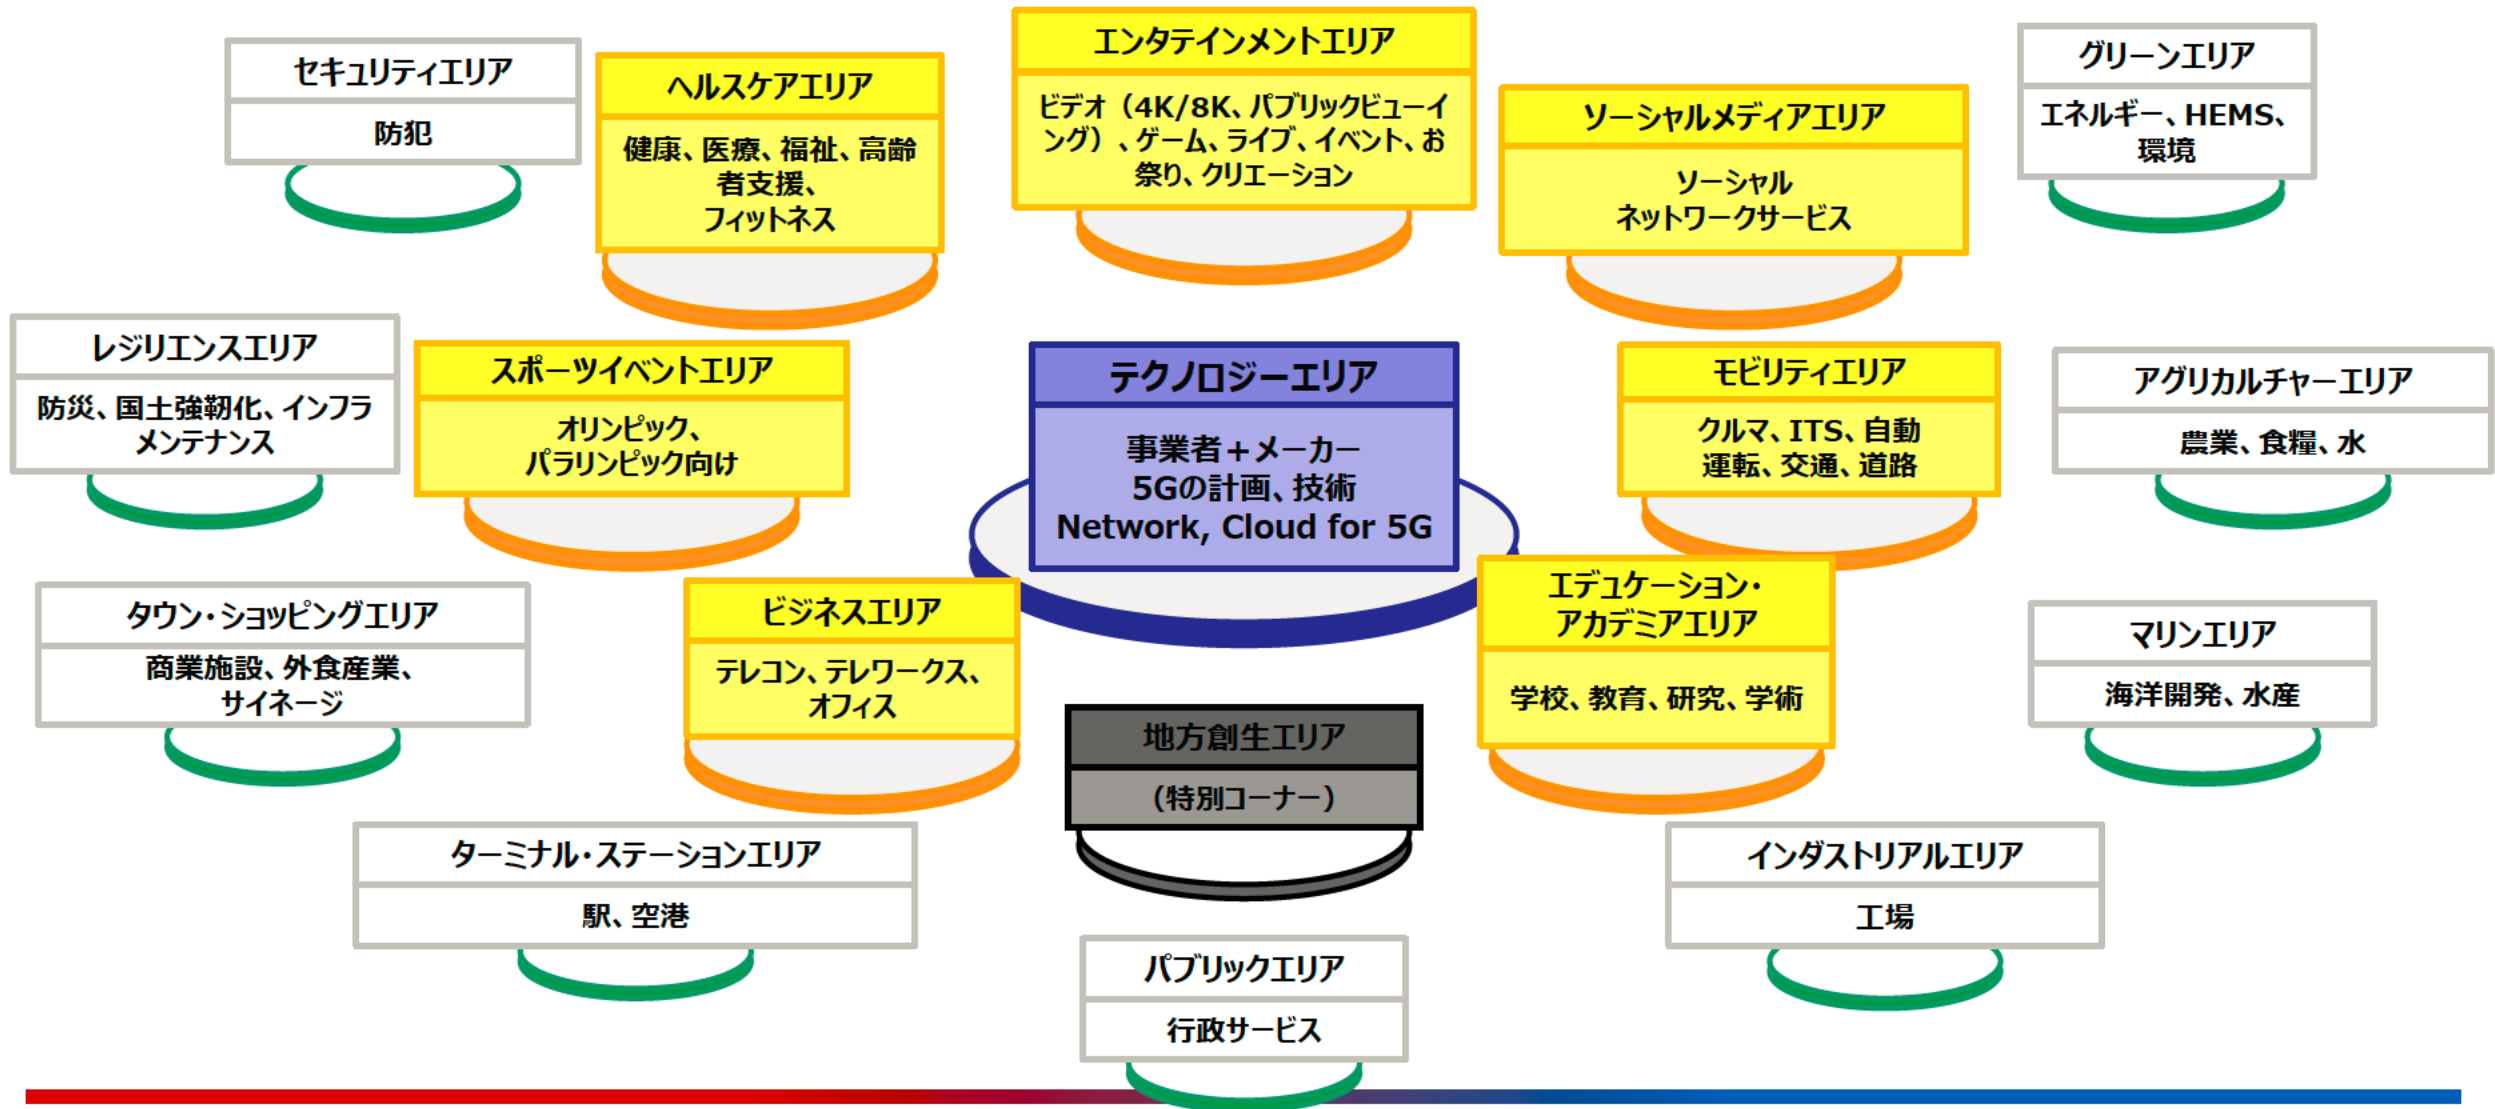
セキュリティエリア
防犯

ヘルスケアエリア
健康、医療、福祉、高齢者支援、フィットネス

エンタテインメントエリア
ビデオ（4K/8K、パブリックビューイング）、ゲーム、ライブ、イベント、お祭り、クリエーション

ソーシャルメディアエリア
ソーシャルネットワークサービス

グリーンエリア
エネルギー、HEMS、環境

レジリエンスエリア
防災、国土強靭化、インフラメンテナンス

スポーツイベントエリア
オリンピック、パラリンピック向け

テクノロジーエリア
事業者＋メーカー
5Gの計画、技術
Network, Cloud for 5G

モビリティエリア
クルマ、ITS、自動運転、交通、道路

アグリカルチャーエリア
農業、食糧、水

タウン・ショッピングエリア
商業施設、外食産業、サイネージ

ビジネスエリア
テレコン、テレワークス、オフィス

エデュケーション・アカデミアエリア
学校、教育、研究、学術

マリンエリア
海洋開発、水産

地方創生エリア
（特別コーナー）

ターミナル・ステーションエリア
駅、空港

インダストリアルエリア
工場

パブリックエリア
行政サービス